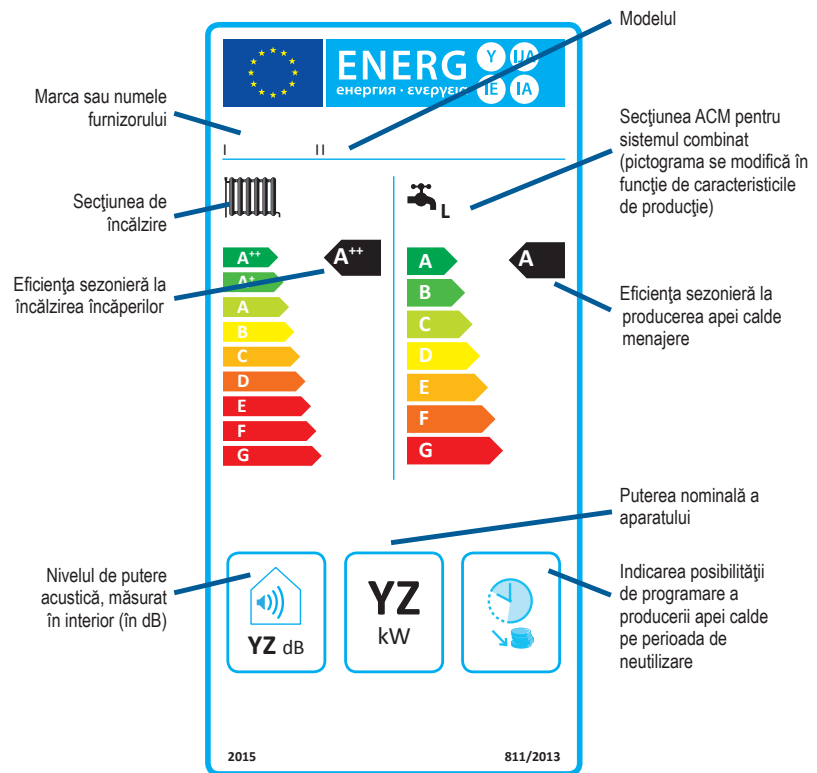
Modelul

ENERG Y IJA IE IA
енергия · ενεργεια

Marca sau numele furnizorului

I II

Secţiunea ACM pentru sistemul combinat (pictograma se modifică în funcţie de caracteristicile de producţie)

Secţiunea de încălzire

L

$A^{++}$
$A^{+}$
A
B
C
D
E
F
G

$A^{++}$

A
B
C
D
E
F
G

A

Eficienţa sezonieră la încălzirea încăperilor

Eficienţa sezonieră la producerea apei calde menajere

Puterea nominală a aparatului

Nivelul de putere acustică, măsurat în interior (în dB)

YZ dB

YZ
kW

Indicarea posibilităţii de programare a producerii apei calde pe perioada de neutilizare

2015

811/2013